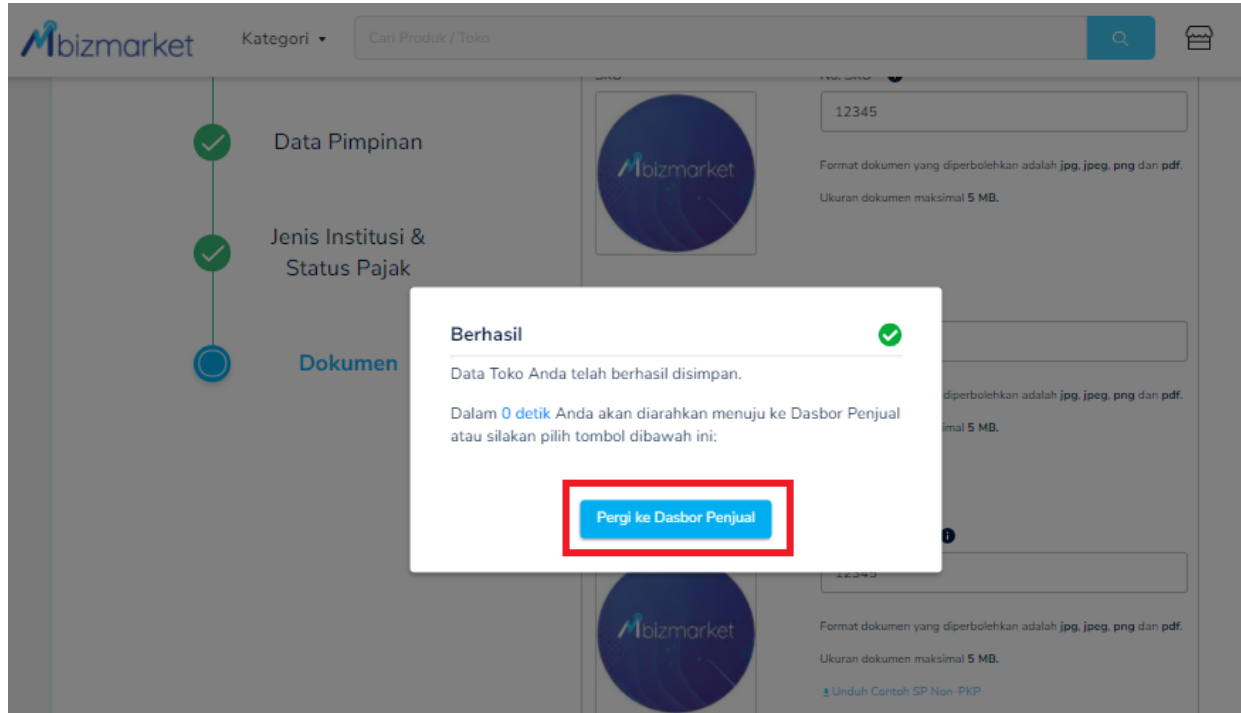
bizmarket Kategori Cari Produk / Toko

Data Pimpinan

Jenis Institusi & Status Pajak

Dokumen

SKU

No. SKU

bizmarket

12345

Format dokumen yang diperbolehkan adalah jpg, jpeg, png dan pdf.

Ukuran dokumen maksimal 5 MB.

Berhasil

Data Toko Anda telah berhasil disimpan.

Dalam 0 detik Anda akan diarahkan menuju ke Dasbor Penjual atau silakan pilih tombol dibawah ini:

Pergi ke Dasbor Penjual

diperbolehkan adalah jpg, jpeg, png dan pdf.

imal 5 MB.

12345

bizmarket

Format dokumen yang diperbolehkan adalah jpg, jpeg, png dan pdf.

Ukuran dokumen maksimal 5 MB.

Unduh Contoh SP Non-PKP